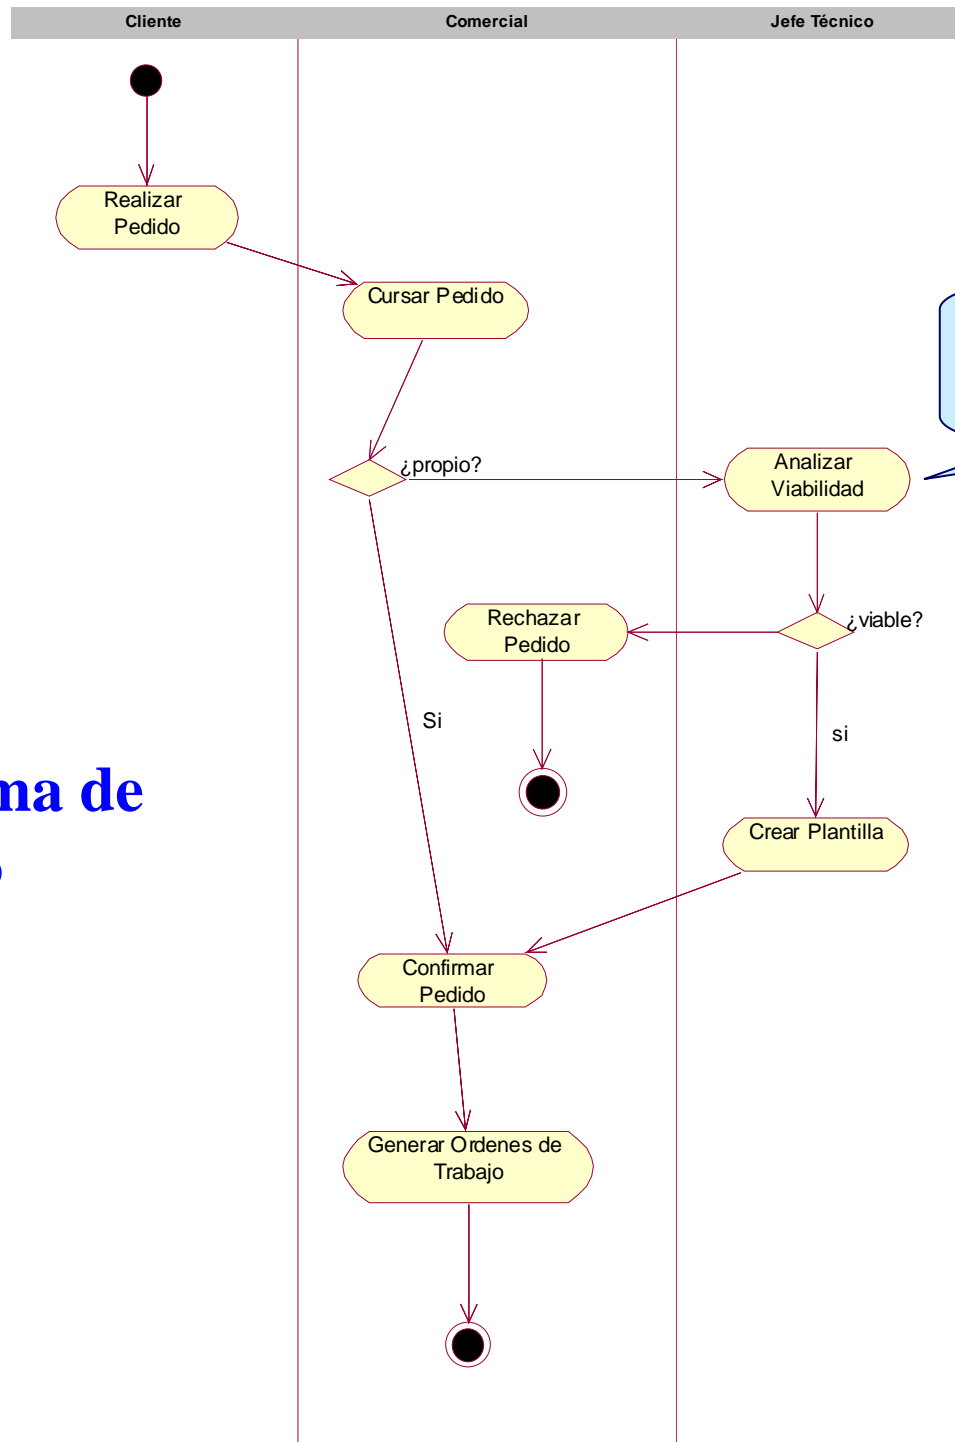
Cliente

Comercial

Jefe Técnico

Realizar Pedido

Cursar Pedido

¿propio?

Analizar Viabilidad

Rechazar Pedido

¿viable?

Si

si

ma de

Crear Plantilla

Confirmar Pedido

Generar Ordenes de Trabajo